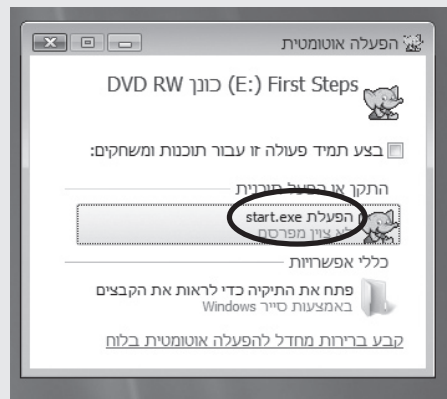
הפעלה אוטומטית

כונן DVD RW (E:) First Steps

בצע תמיד פעולה זו עבור תוכנות ומשחקים:

התקן או הפעל תוכנית

הפעלת start.exe
לא צוין מפרסם

כללי אפשרויות

פתח את התיקיה כדי לראות את הקבצים
באמצעות סייר Windows

קבע ברירות מחדל להפעלה אוטומטית בלוח